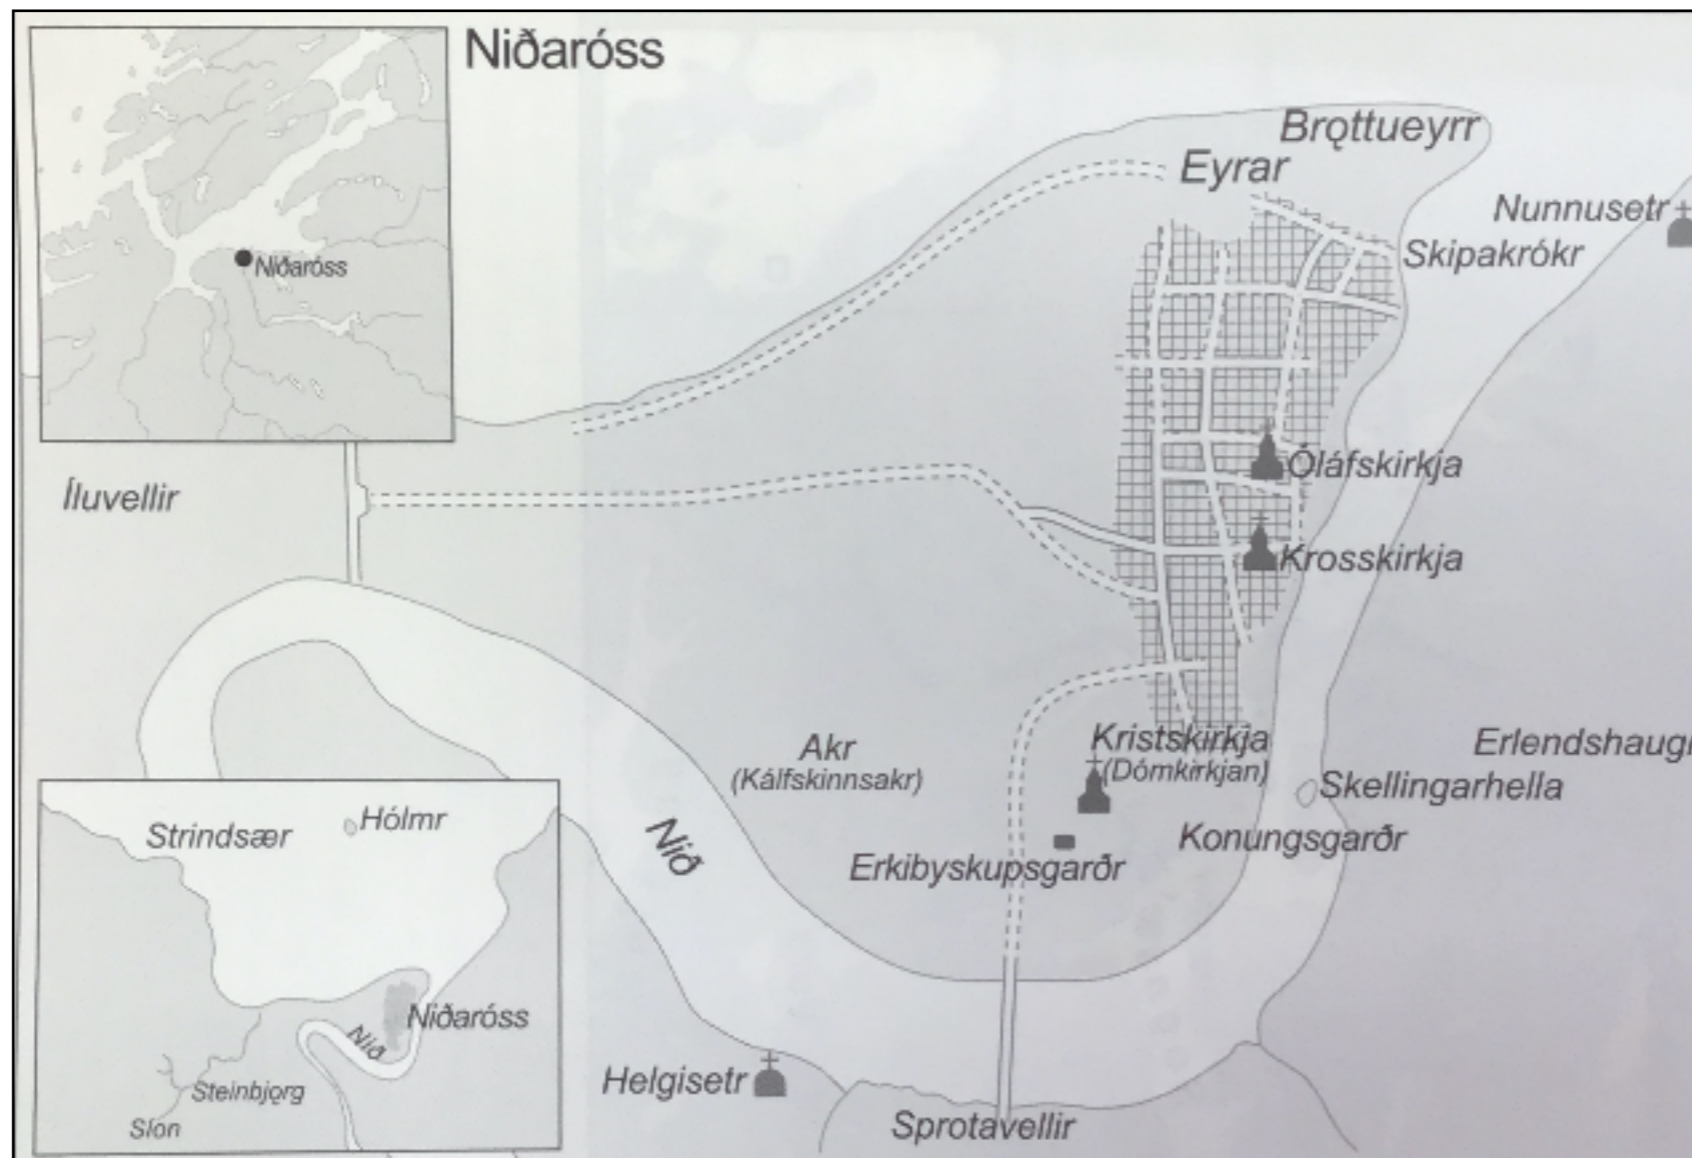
Niðaróss

Niðaróss

Brǫttueyrr

Eyrar

Nunnusetr

Skipakrókr

Íluvellir

Óláfskirkja

Krosskirkja

Akr
(Kálfskinnsakr)

Kristskirkja
(Dómkirkjan)

Erlendshaug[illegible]

Skellingarhella

Konungsgarðr

Erkibyskupsgarðr

Nið

Strindsær

Hólmr

Niðaróss

Nið

Steinbjǫrg

Slon

Helgisetr

Sprotavellir